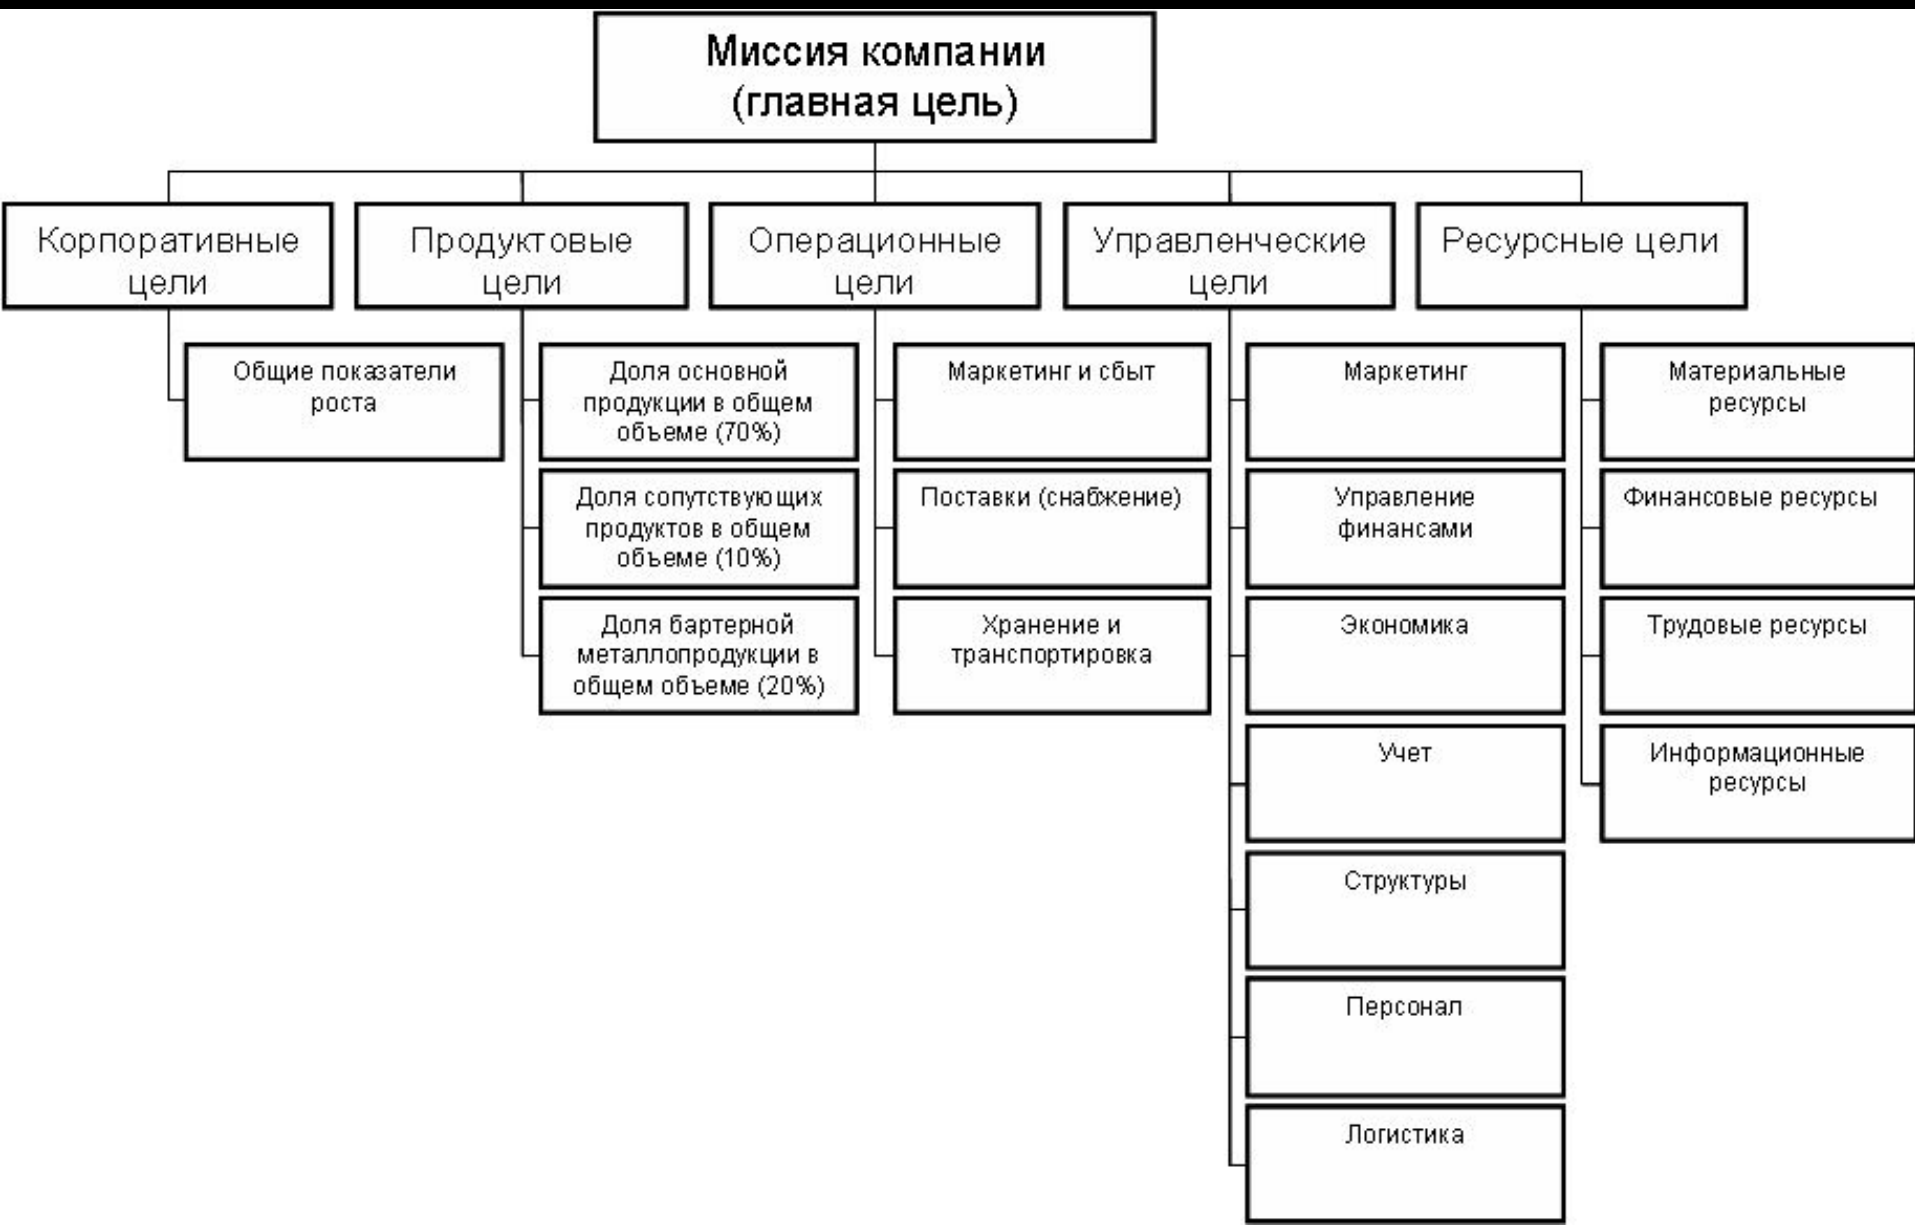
Миссия компании
(главная цель)

Корпоративные цели

Общие показатели роста

Продуктовые цели

Доля основной продукции в общем объеме (70%)

Доля сопутствующих продуктов в общем объеме (10%)

Доля бартерной металлопродукции в общем объеме (20%)

Операционные цели

Маркетинг и сбыт

Поставки (снабжение)

Хранение и транспортировка

Управленческие цели

Маркетинг

Управление финансами

Экономика

Учет

Структуры

Персонал

Логистика

Ресурсные цели

Материальные ресурсы

Финансовые ресурсы

Трудовые ресурсы

Информационные ресурсы